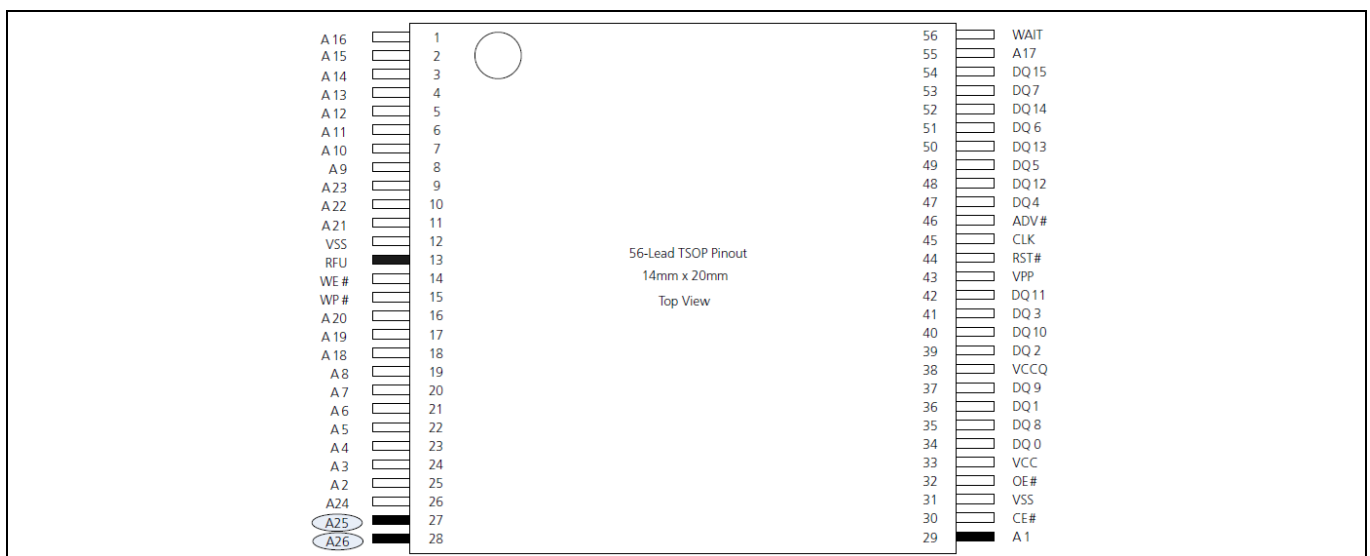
A 16 1
A 15 2
A 14 3
A 13 4
A 12 5
A 11 6
A 10 7
A 9 8
A 23 9
A 22 10
A 21 11
VSS 12
RFU 13
WE # 14
WP # 15
A 20 16
A 19 17
A 18 18
A 8 19
A 7 20
A 6 21
A 5 22
A 4 23
A 3 24
A 2 25
A24 26
A25 27
A26 28

56-Lead TSOP Pinout
14mm x 20mm
Top View

56 WAIT
55 A17
54 DQ 15
53 DQ7
52 DQ 14
51 DQ 6
50 DQ 13
49 DQ5
48 DQ 12
47 DQ4
46 ADV#
45 CLK
44 RST#
43 VPP
42 DQ 11
41 DQ 3
40 DQ 10
39 DQ 2
38 VCCQ
37 DQ 9
36 DQ1
35 DQ 8
34 DQ 0
33 VCC
32 OE#
31 VSS
30 CE#
29 A 1